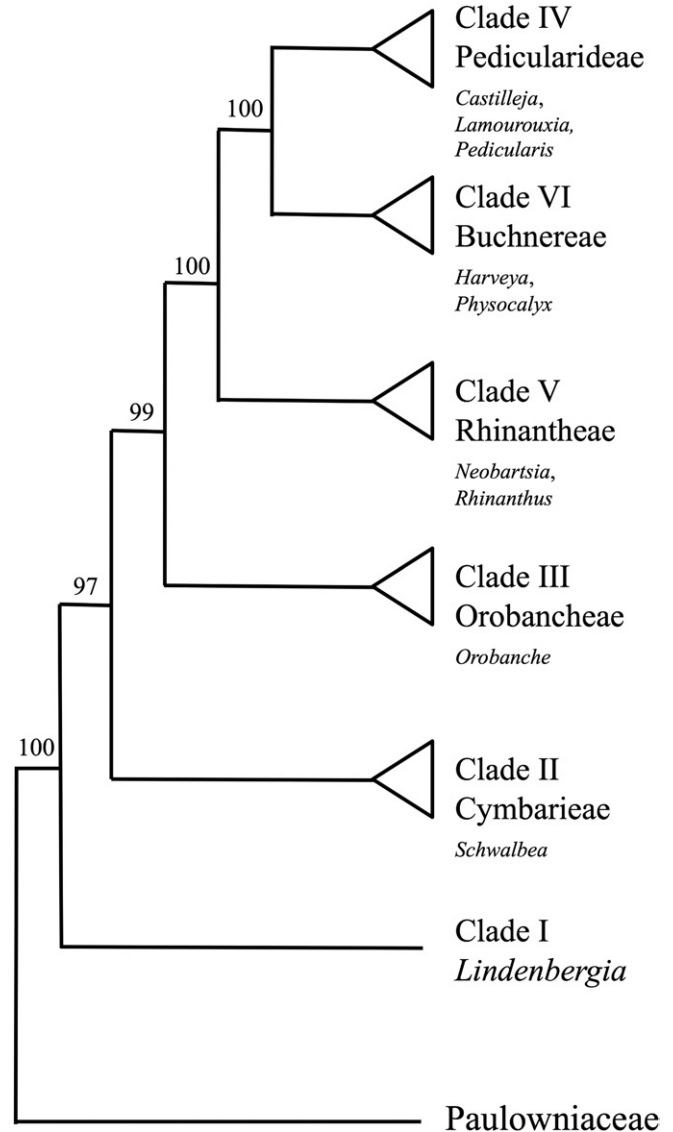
100

100

99

97

100

Clade IV
Pedicularideae
*Castilleja*, *Lamourouxia*, *Pedicularis*

Clade VI
Buchnereae
*Harveya*, *Physocalyx*

Clade V
Rhinantheae
*Neobartsia*, *Rhinanthus*

Clade III
Orobancheae
*Orobanche*

Clade II
Cymbarieae
*Schwalbea*

Clade I
*Lindenbergia*

Paulowniaceae